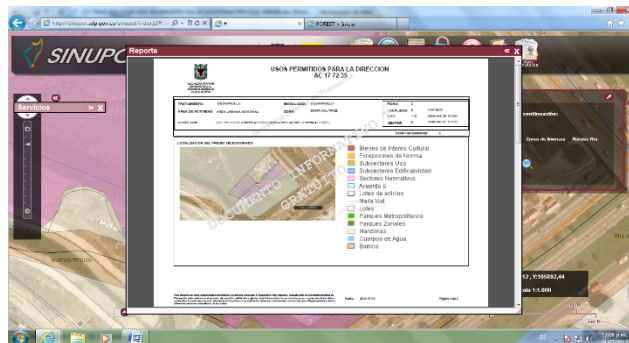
http://sinupot.sdp.gov.co/sinupot/index.jsf

FOREST - Sinupot

SINUPO

Reporte

Servicios

USOS PERMITIDOS PARA LA DIRECCION
AC 17 72 35

TRATAMIENTO: DESARROLLO
MODALIDAD: DESARROLLO
AREA DE ACTIVIDAD: AREA URBANA INTEGRAL
ZONA: ZONA MULTIPLE

LOCALIZACION DEL PREDIO SELECCIONADO

Bienes de Interes Cultural
Excepciones de Norma
Subsectores Uso
Subsectores Edificabilidad
Sectores Normativos
Acuerdo 6
Lotes de adicion
Malla Vial
Lotes
Parques Metropolitanos
Parques Zonales
Manzanas
Cuerpos de Agua
Basicos

DOCUMENTO INFORMATIVO GRATUITO

continuación:

Zonas de Amenaza

12, Y:105892,44

ala 1:5.000